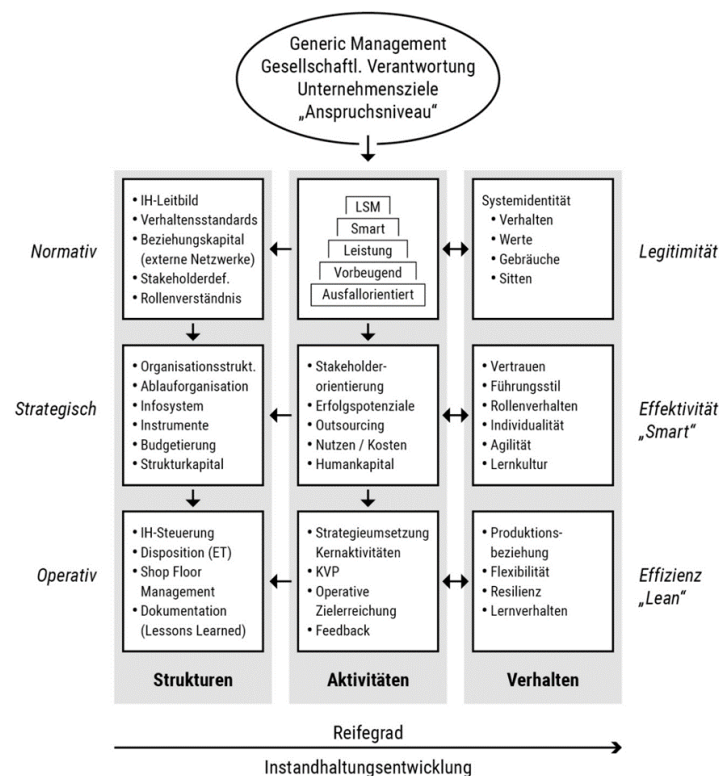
Generic Management
Gesellschaftl. Verantwortung
Unternehmensziele
„Anspruchsniveau“

Normativ

• IH-Leitbild
• Verhaltensstandards
• Beziehungskapital (externe Netzwerke)
• Stakeholderdef.
• Rollenverständnis

LSM
Smart
Leistung
Vorbeugend
Ausfallorientiert

Systemidentität
• Verhalten
• Werte
• Gebräuche
• Sitten

Legitimität

Strategisch

• Organisationsstrukt.
• Ablauforganisation
• Infosystem
• Instrumente
• Budgetierung
• Strukturkapital

• Stakeholderorientierung
• Erfolgspotenziale
• Outsourcing
• Nutzen / Kosten
• Humankapital

• Vertrauen
• Führungsstil
• Rollenverhalten
• Individualität
• Agilität
• Lernkultur

Effektivität
„Smart“

Operativ

• IH-Steuerung
• Disposition (ET)
• Shop Floor Management
• Dokumentation (Lessons Learned)

• Strategieumsetzung Kernaktivitäten
• KVP
• Operative Zielerreichung
• Feedback

• Produktionsbeziehung
• Flexibilität
• Resilienz
• Lernverhalten

Effizienz
„Lean“

Strukturen

Aktivitäten

Verhalten

Reifegrad

Instandhaltungsentwicklung